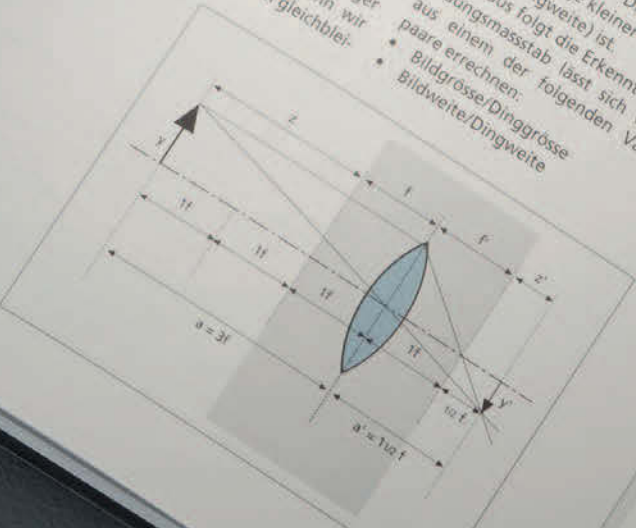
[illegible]er
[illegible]n wir
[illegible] gleichblei-

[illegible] kleiner
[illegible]gweite) ist.
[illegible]us folgt die Erkennt
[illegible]ungsmassstab lässt sich
aus einem der folgenden V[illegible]
paare errechnen:
• Bildgrosse/Dinggrösse
• Bildweite/Dingweite

z
y
f
1f
1f
f'
1f
z'
1f
a = 3f
½ f
y'
a' = 1½ f